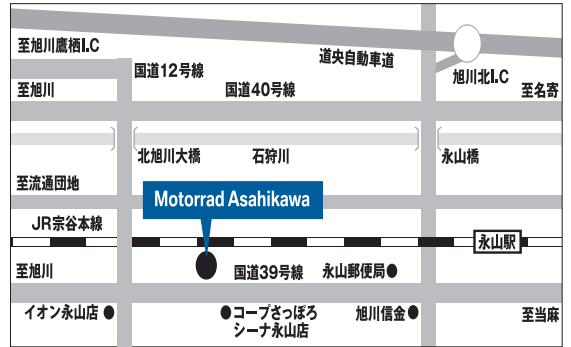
至旭川鷹栖I.C

国道12号線

道央自動車道

旭川北I.C

至旭川

国道40号線

至名寄

北旭川大橋

石狩川

永山橋

至流通団地

Motorrad Asahikawa

JR宗谷本線

永山駅

至旭川

国道39号線

永山郵便局

イオン永山店

コープさっぽろ シーナ永山店

旭川信金

至当麻